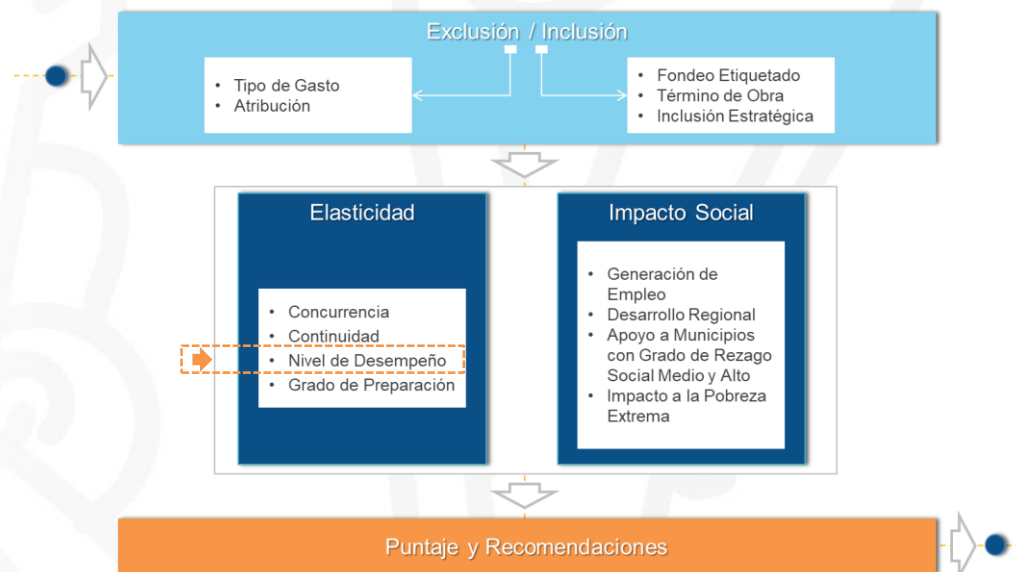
Exclusión / Inclusión

- Tipo de Gasto
- Atribución

- Fondeo Etiquetado
- Término de Obra
- Inclusión Estratégica

Elasticidad

- Concurrencia
- Continuidad
- Nivel de Desempeño
- Grado de Preparación

Impacto Social

- Generación de Empleo
- Desarrollo Regional
- Apoyo a Municipios con Grado de Rezago Social Medio y Alto
- Impacto a la Pobreza Extrema

Puntaje y Recomendaciones